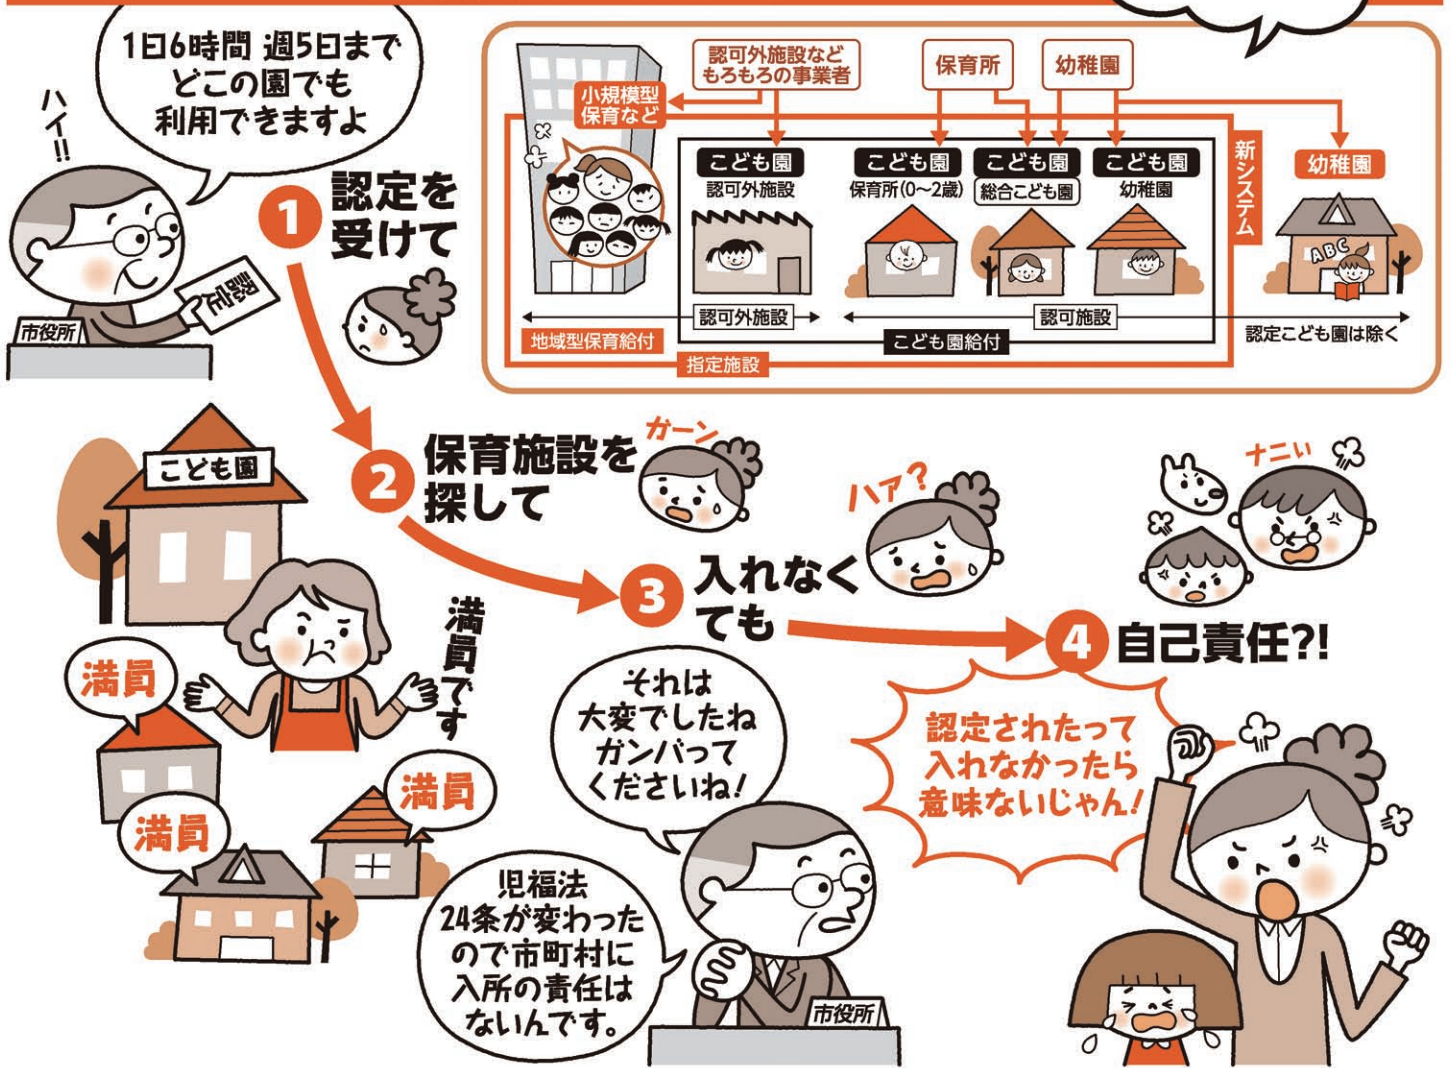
1日6時間 週5日まで どこの園でも 利用できますよ

ハイ!!

認定

市役所

1 認定を受けて

認可外施設など もろもろの事業者

保育所

幼稚園

小規模型 保育など

こども園
認可外施設

こども園
保育所(0〜2歳)

こども園
総合こども園

こども園
幼稚園

新システム

幼稚園

ABC

認可外施設

認可施設

地域型保育給付

こども園給付

指定施設

認定こども園は除く

2 保育施設を探して

ガーン

こども園

満員

満員

満員

満員です

ハア?

3 入れなくても

ナニい

4 自己責任?!

それは 大変でしたね ガンバって くださいね!

認定されたって 入れなかったら 意味ないじゃん!

児福法 24条が変わった ので市町村に 入所の責任は ないんです。

市役所